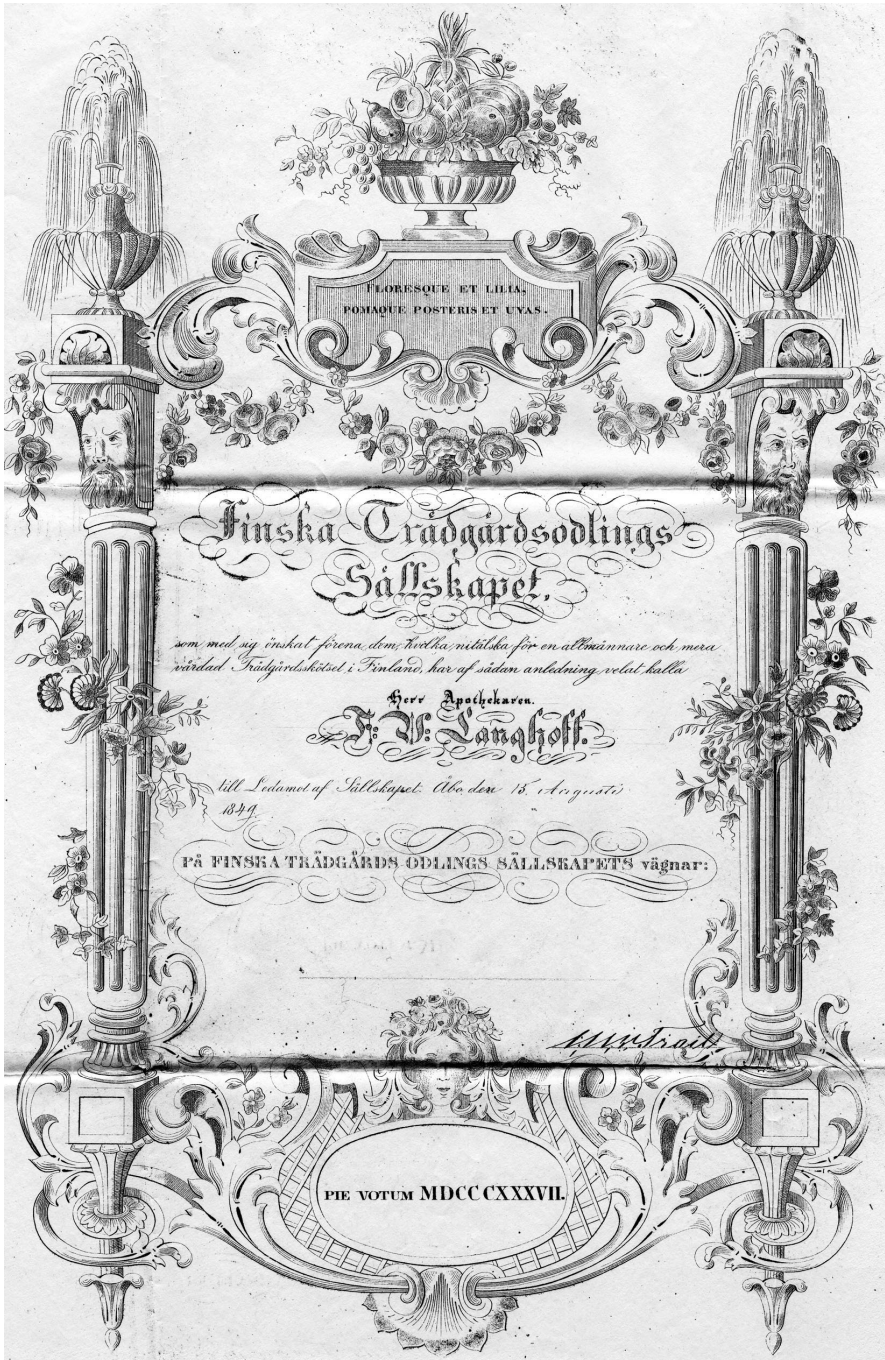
FLORESQUE ET LILIA,
POMAQUE POSTERIS ET UVAS.

Finska Trädgårdsodlings Sällskapet,

som med sig önskat förena dem, hvilka nitälska för en allmännare och mera vårdad Trädgårdsskötsel i Finland, har af sådan anledning velat kalla

Herr Apothekaren.
F. W. Langhoff.

till Ledamot af Sällskapet. Åbo den 15. Augusti 1849.

PÅ FINSKA TRÄDGÅRDS ODLINGS SÄLLSKAPETS vägnar:

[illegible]

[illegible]

PIE VOTUM MDCCCXXXVII.